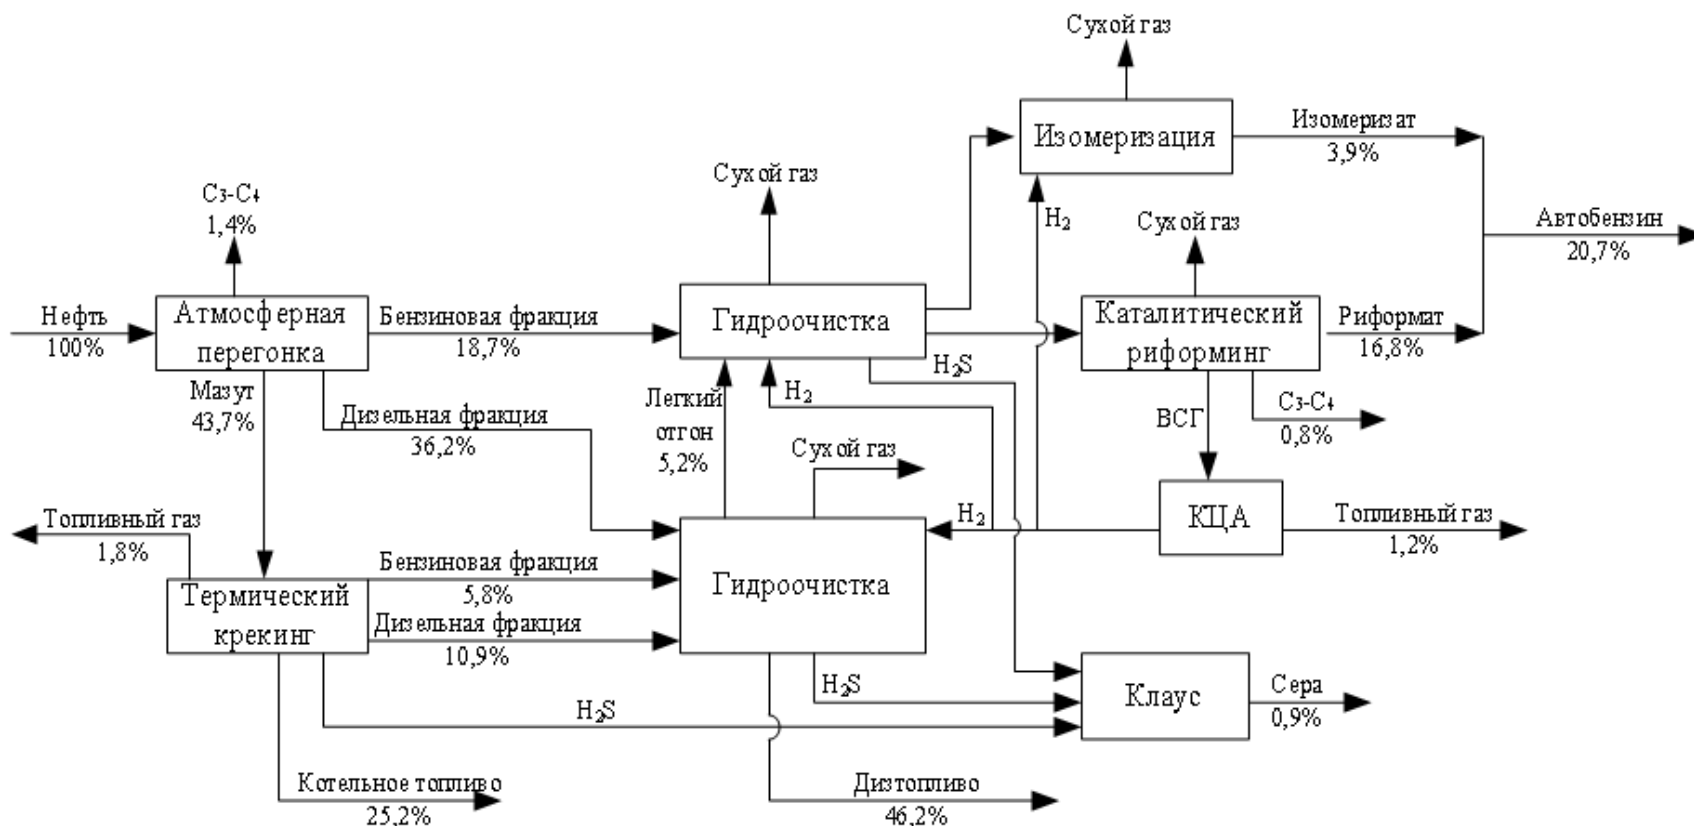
Сухой газ

Изомеризация

Изомеризат
3,9%

Сухой газ

$C_3$-$C_4$
1,4%

$H_2$

Сухой газ

Автобензин
20,7%

Нефть
100%

Атмосферная перегонка

Бензиновая фракция
18,7%

Гидроочистка

Каталитический риформинг

Риформат
16,8%

Мазут
43,7%

$H_2S$

$H_2$

Дизельная фракция
36,2%

Легкий отгон
5,2%

ВСГ

$C_3$-$C_4$
0,8%

Сухой газ

$H_2$

КЦА

Топливный газ
1,2%

Топливный газ
1,8%

Бензиновая фракция
5,8%

Термический крекинг

Гидроочистка

Дизельная фракция
10,9%

$H_2S$

Клаус

Сера
0,9%

$H_2S$

Котельное топливо
25,2%

Дизтопливо
46,2%